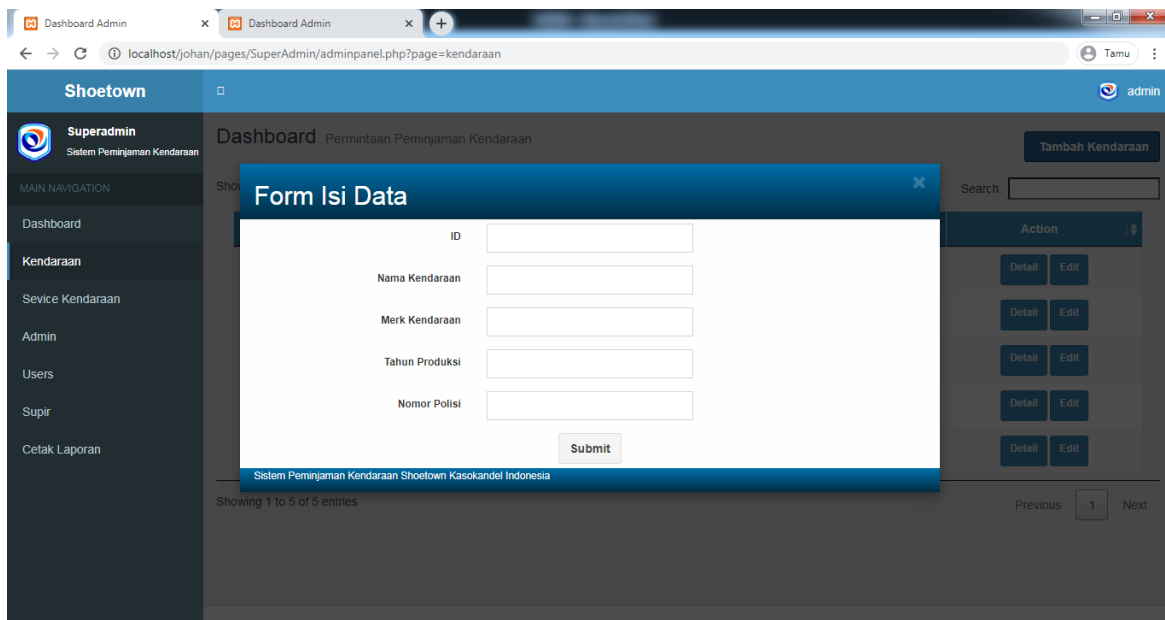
Dashboard Admin ×
Dashboard Admin ×
+
← → C ⓘ localhost/johan/pages/SuperAdmin/adminpanel.php?page=kendaraan
Tamu ⋮

Shoetown
admin

Superadmin
Sistem Peminjaman Kendaraan

MAIN NAVIGATION
Dashboard
Kendaraan
Sevice Kendaraan
Admin
Users
Supir
Cetak Laporan

Dashboard Permintaan Peminjaman Kendaraan
Tambah Kendaraan
Sho
Search:
Action
Detail Edit
Detail Edit
Detail Edit
Detail Edit
Detail Edit

Form Isi Data
×
ID
Nama Kendaraan
Merk Kendaraan
Tahun Produksi
Nomor Polisi
Submit
Sistem Peminjaman Kendaraan Shoetown Kasokandel Indonesia

Showing 1 to 5 of 5 entries
Previous 1 Next